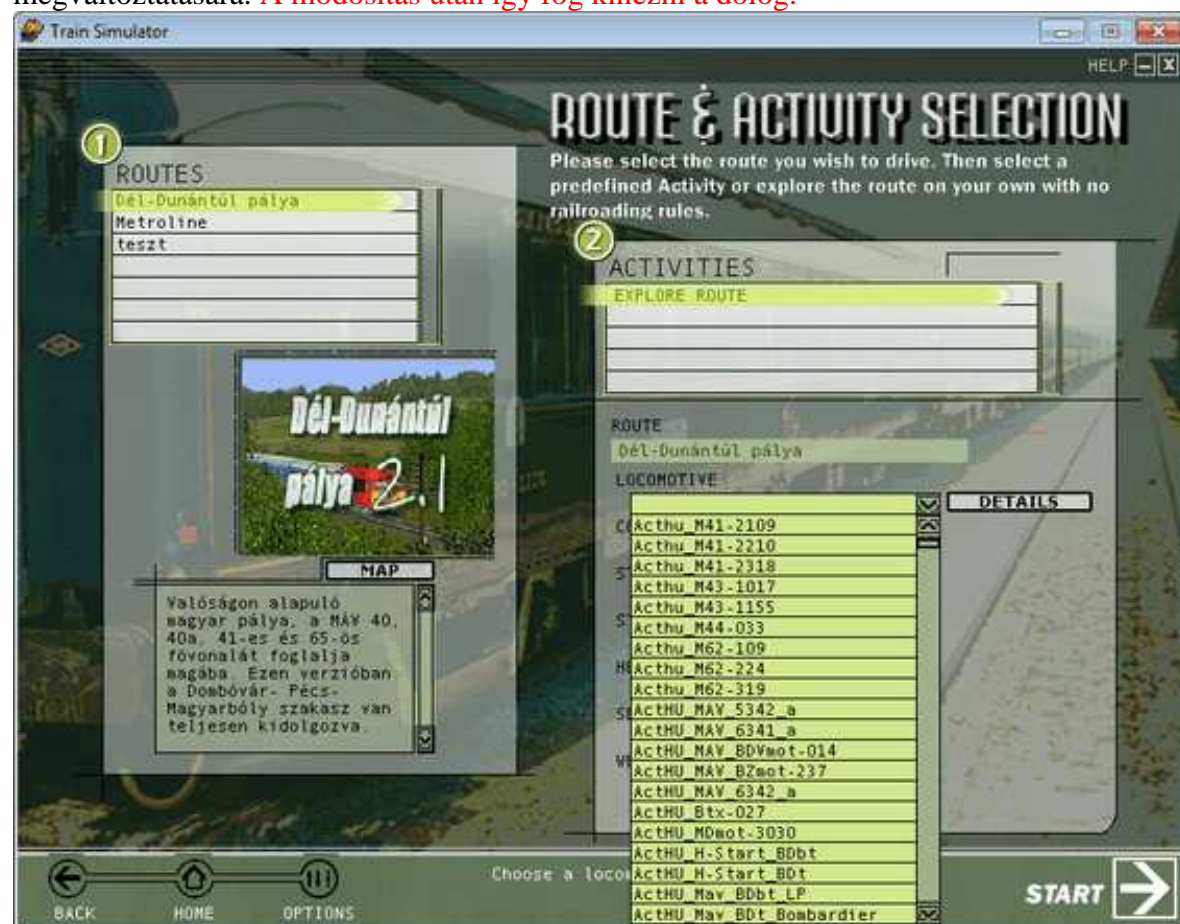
megváltoztatására. A módosítás után így fog kinézni a dolog.

Train Simulator

HELP

ROUTE & ACTIVITY SELECTION

Please select the route you wish to drive. Then select a predefined Activity or explore the route on your own with no railroading rules.

1

ROUTES

Dél-Dunántúl pálya
Metroline
teszt

Dél-Dunántúl pálya 2.1

MAP

Valóságon alapuló magyar pálya, a MÁV 40, 40a, 41-es és 65-ös fővonalát foglalja magába. Ezen verzióban a Dombóvár- Pécs-Magyarbóly szakasz van teljesen kidolgozva.

2

ACTIVITIES

EXPLORE ROUTE

ROUTE
Dél-Dunántúl pálya

LOCOMOTIVE

DETAILS

Acthu_M41-2109
Acthu_M41-2210
Acthu_M41-2318
Acthu_M43-1017
Acthu_M43-1155
Acthu_M44-033
Acthu_M62-109
Acthu_M62-224
Acthu_M62-319
ActHU_MAV_5342_a
ActHU_MAV_6341_a
ActHU_MAV_BDVmot-014
ActHU_MAV_BZmot-237
ActHU_MAV_6342_a
ActHU_Btx-027
ActHU_MDmot-3030
ActHU_H-Start_BDbt
ActHU_H-Start_BDt
ActHU_Mav_BDbt_LP
ActHU_Mav_BDt_Bombardier

Choose a loco

BACK
HOME
OPTIONS
START